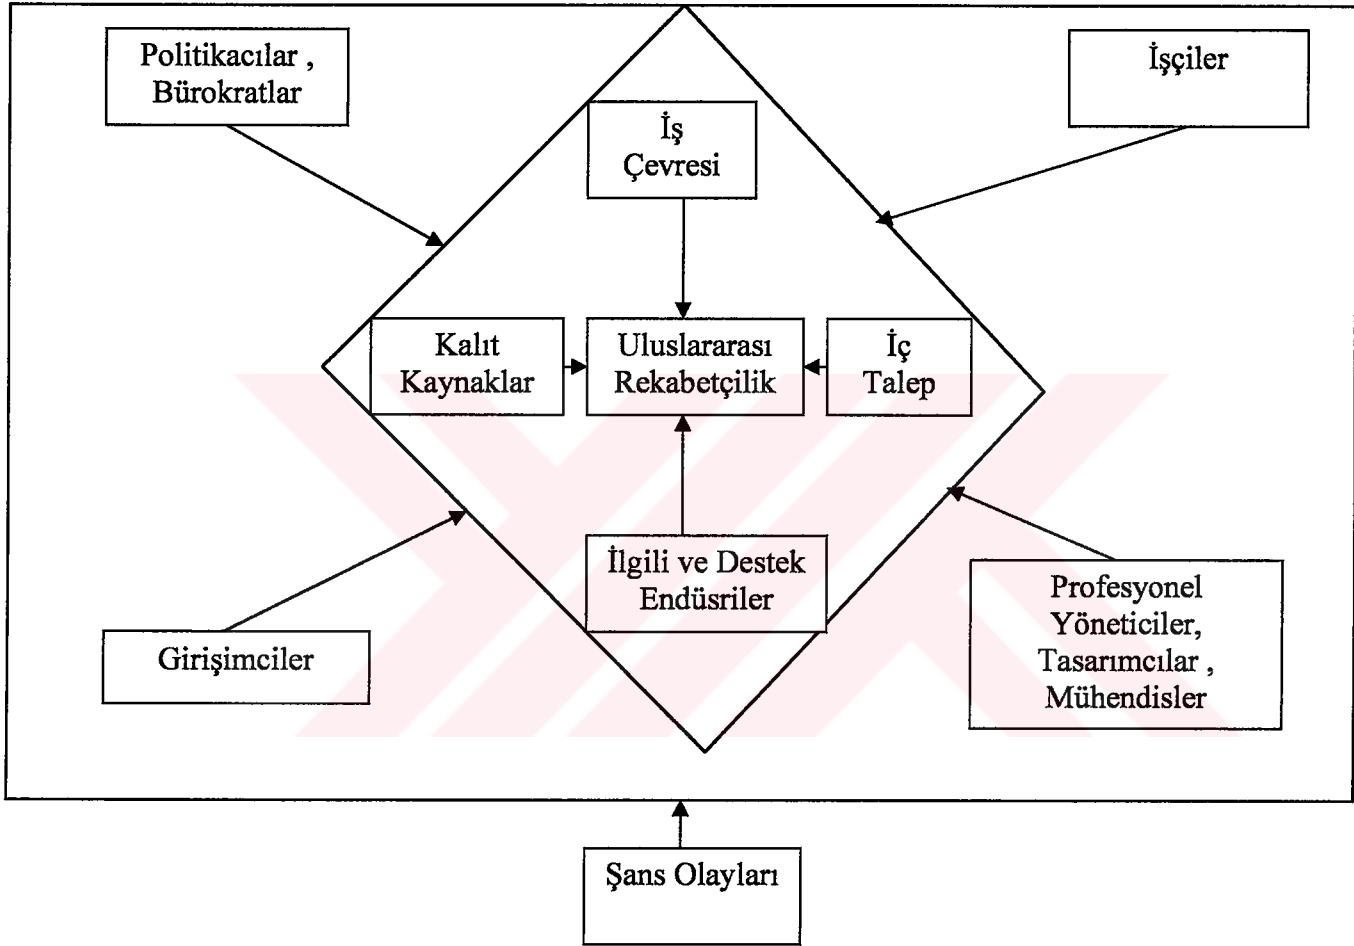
Politikacılar , Bürokratlar

İşçiler

İş Çevresi

Kalıt Kaynaklar

Uluslararası Rekabetçilik

İç Talep

İlgili ve Destek Endüsriler

Girişimciler

Profesyonel Yöneticiler, Tasarımcılar , Mühendisler

Şans Olayları